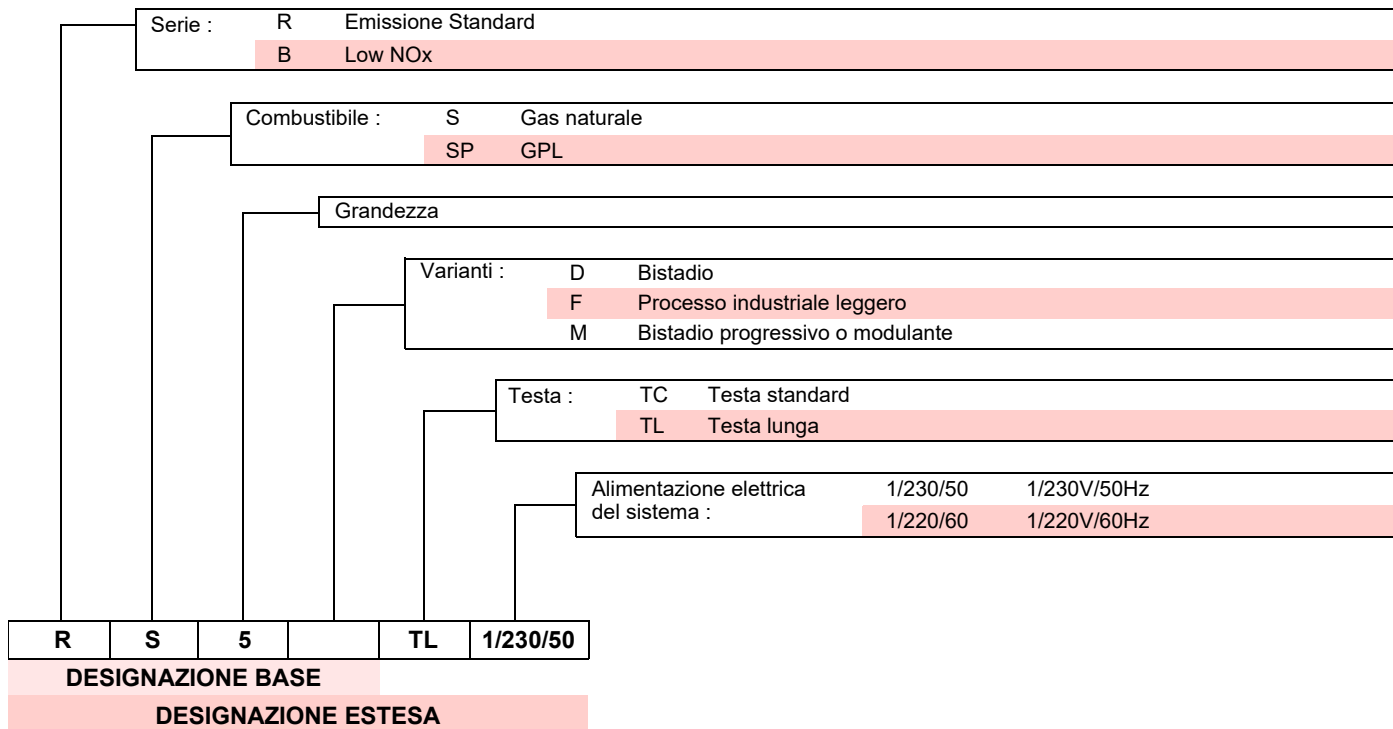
Serie : R Emissione Standard
B Low NOx

Combustibile : S Gas naturale
SP GPL

Grandezza

Varianti : D Bistadio
F Processo industriale leggero
M Bistadio progressivo o modulante

Testa : TC Testa standard
TL Testa lunga

Alimentazione elettrica del sistema : 1/230/50 1/230V/50Hz
1/220/60 1/220V/60Hz

| R | S | 5 |  | TL | 1/230/50 |
|---|---|---|---|---|---|

DESIGNAZIONE BASE

DESIGNAZIONE ESTESA